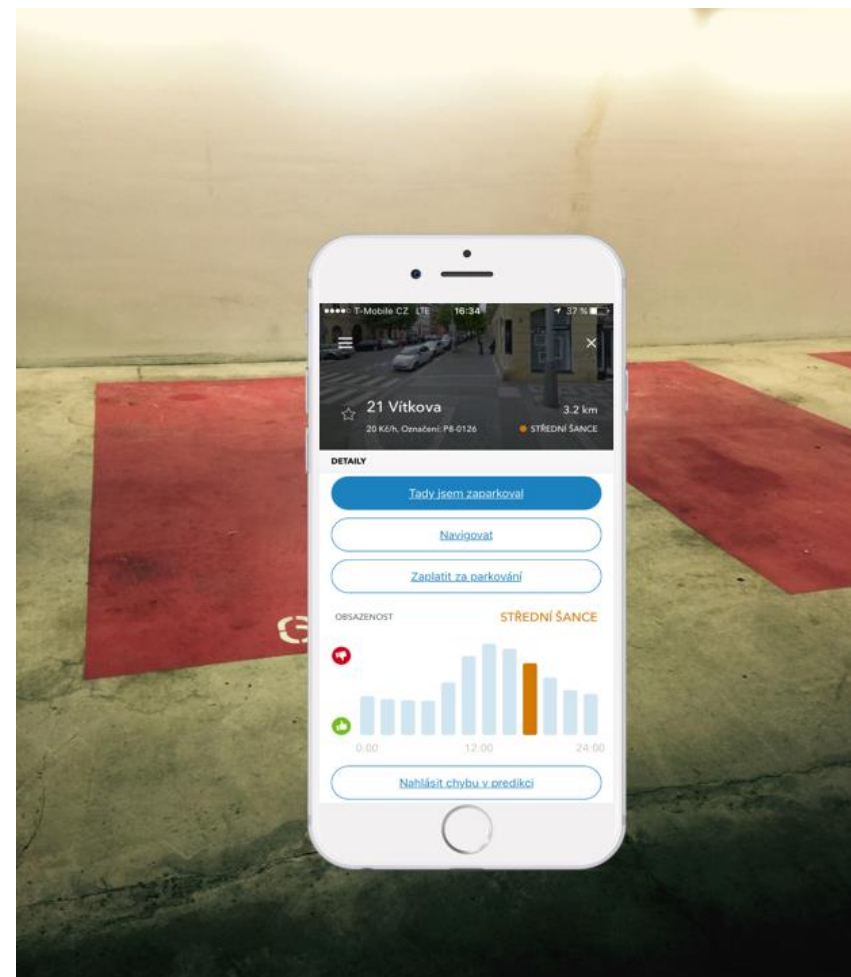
T-Mobile CZ LTE 16:34 37 %

21 Vítkova
20 Kč/h, Označení: P8-0126
3.2 km
STŘEDNÍ ŠANCE

DETAILY

Tady jsem zaparkoval

Navigovat

Zaplatit za parkování

OBSAZENOST
STŘEDNÍ ŠANCE

0:00
12:00
24:00

Nahlásit chybu v predikci